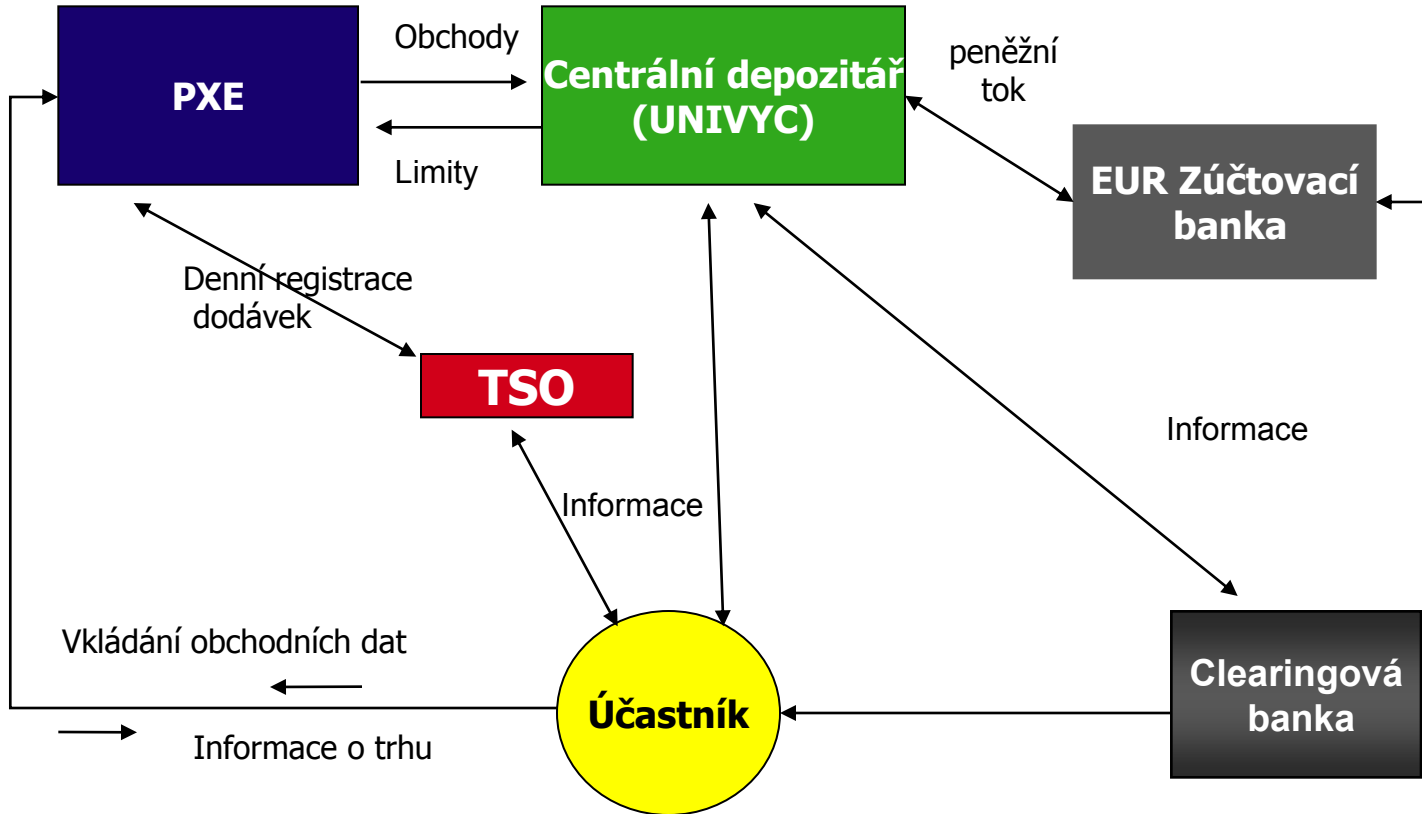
PXE

Obchody

Limity

Centrální depozitář (UNIVYC)

peněžní tok

EUR Zúčtovací banka

Denní registrace dodávek

TSO

Informace

Informace

Vkládání obchodních dat

Účastník

Clearingová banka

Informace o trhu